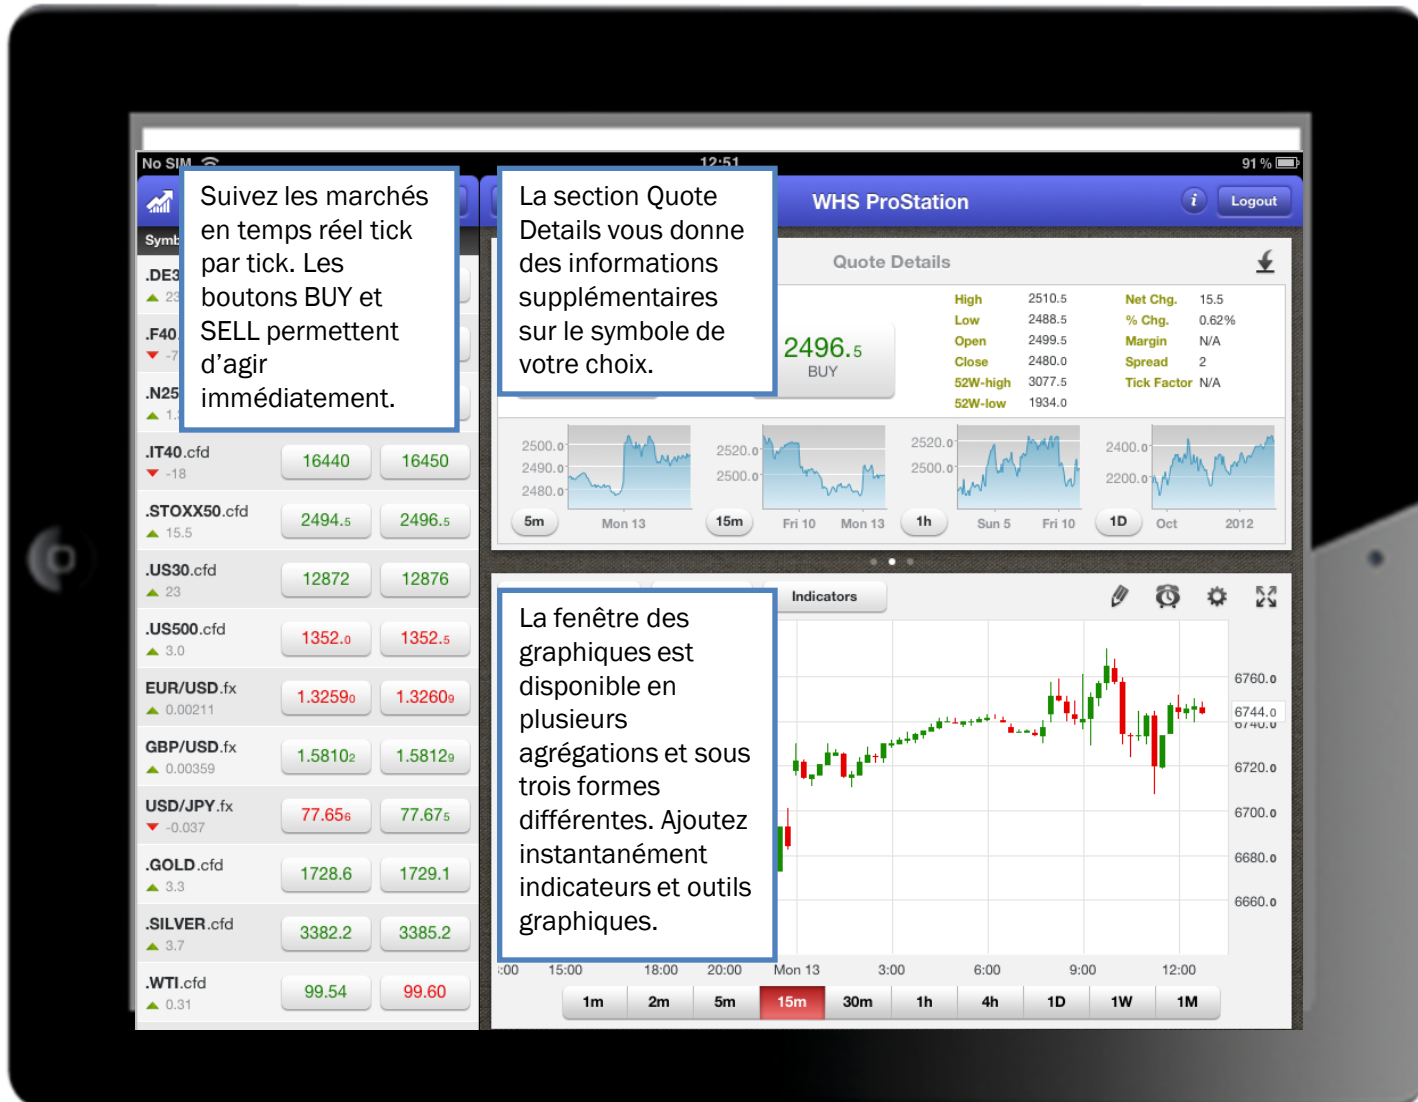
No SIM 12:51 91 %

Symb

.DE3
23

.F40
-7

.N25
1

Suivez les marchés en temps réel tick par tick. Les boutons BUY et SELL permettent d'agir immédiatement.

.IT40.cfd
-18
16440 16450

.STOXX50.cfd
15.5
2494.5 2496.5

.US30.cfd
23
12872 12876

.US500.cfd
3.0
1352.0 1352.5

EUR/USD.fx
0.00211
1.32590 1.32609

GBP/USD.fx
0.00359
1.58102 1.58129

USD/JPY.fx
-0.037
77.656 77.675

.GOLD.cfd
3.3
1728.6 1729.1

.SILVER.cfd
3.7
3382.2 3385.2

.WTI.cfd
0.31
99.54 99.60

La section Quote Details vous donne des informations supplémentaires sur le symbole de votre choix.

WHS ProStation
Logout

Quote Details

2496.5
BUY

| High | 2510.5 | Net Chg. | 15.5 |
|---|---|---|---|
| Low | 2488.5 | % Chg. | 0.62% |
| Open | 2499.5 | Margin | N/A |
| Close | 2480.0 | Spread | 2 |
| 52W-high | 3077.5 | Tick Factor | N/A |
| 52W-low | 1934.0 | | |

2500.0 2490.0 2480.0 5m Mon 13
2520.0 2500.0 15m Fri 10 Mon 13
2520.0 2500.0 1h Sun 5 Fri 10
2400.0 2200.0 1D Oct 2012

Indicators

La fenêtre des graphiques est disponible en plusieurs agrégations et sous trois formes différentes. Ajoutez instantanément indicateurs et outils graphiques.

6760.0
6744.0
6740.0
6720.0
6700.0
6680.0
6660.0

:00 15:00 18:00 20:00 Mon 13 3:00 6:00 9:00 12:00

1m 2m 5m 15m 30m 1h 4h 1D 1W 1M